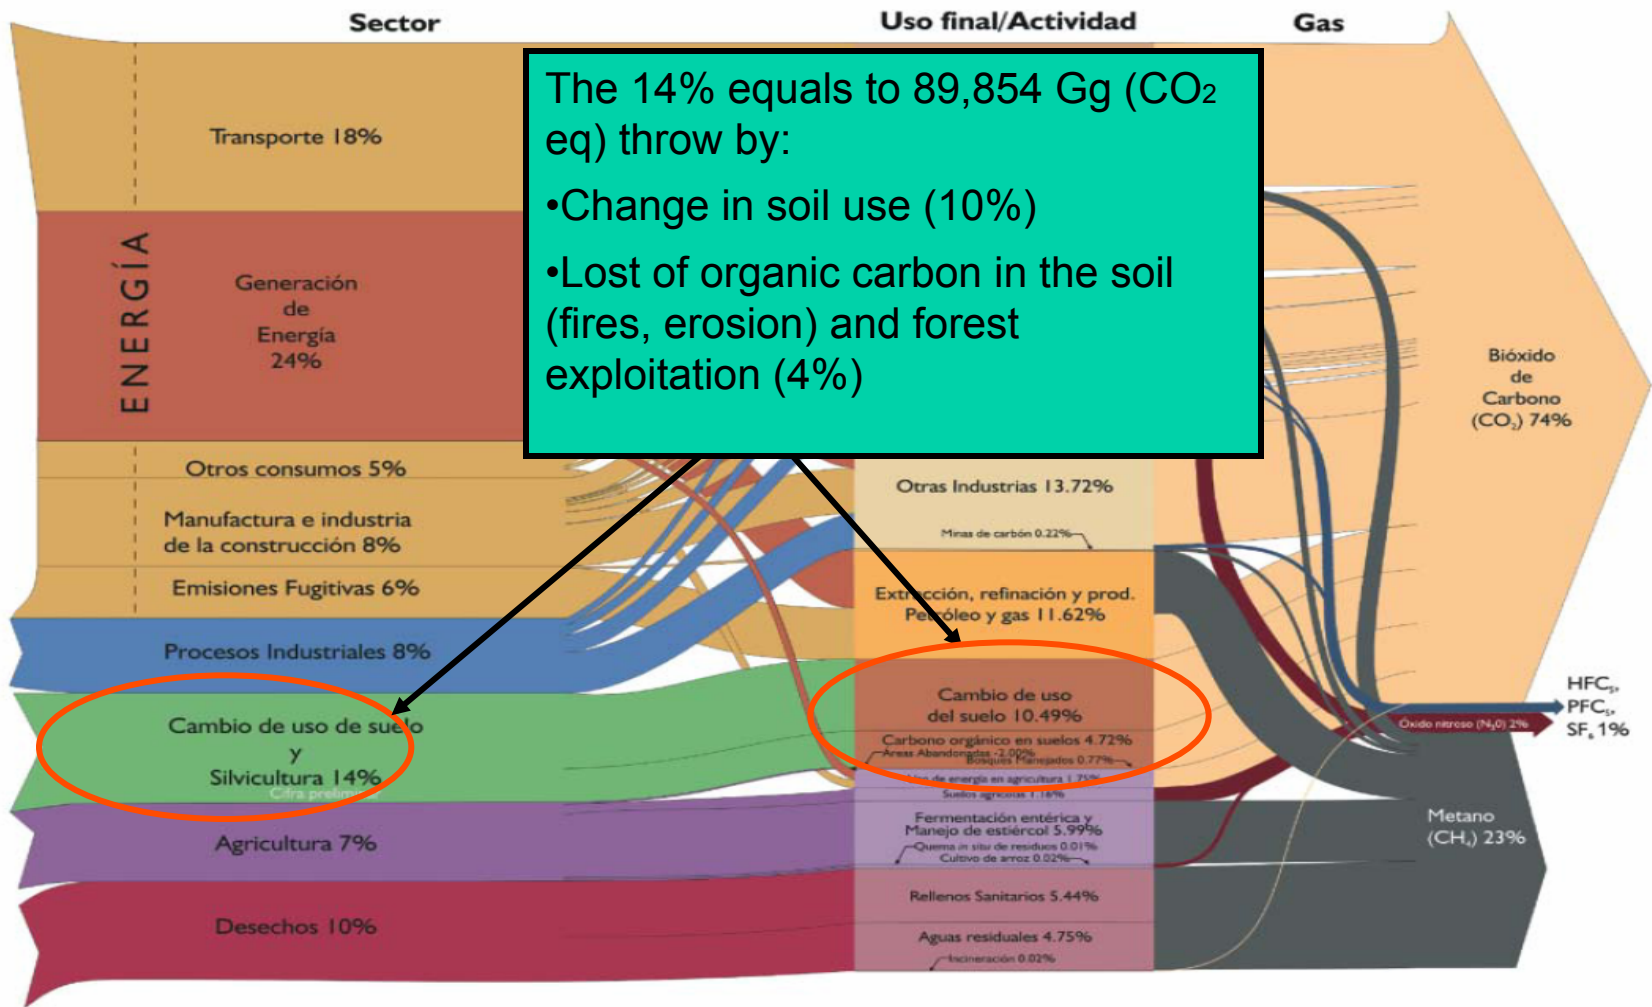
Sector

Uso final/Actividad

Gas

The 14% equals to 89,854 Gg ($CO_2$ eq) throw by:

•Change in soil use (10%)

•Lost of organic carbon in the soil (fires, erosion) and forest exploitation (4%)

ENERGÍA

Transporte 18%

Generación de Energía 24%

Otros consumos 5%

Manufactura e industria de la construcción 8%

Emisiones Fugitivas 6%

Procesos Industriales 8%

Cambio de uso de suelo y Silvicultura 14%

Cifra preliminar

Agricultura 7%

Desechos 10%

Otras Industrias 13.72%

Minas de carbón 0.22%

Extracción, refinación y prod. Petróleo y gas 11.62%

Cambio de uso del suelo 10.49%

Carbono orgánico en suelos 4.72%

Áreas Abandonadas -2.00%

Bosques Manejados 0.77%

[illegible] de energía en agricultura 1.75%

Suelos agrícolas 1.16%

Fermentación entérica y Manejo de estiércol 5.99%

Quema in situ de residuos 0.01%

Cultivo de arroz 0.02%

Rellenos Sanitarios 5.44%

Aguas residuales 4.75%

Incineración 0.02%

Bióxido de Carbono ($CO_2$) 74%

HFC$_s$, PFC$_s$, $SF_6$ 1%

Óxido nitroso ($N_2O$) 2%

Metano ($CH_4$) 23%